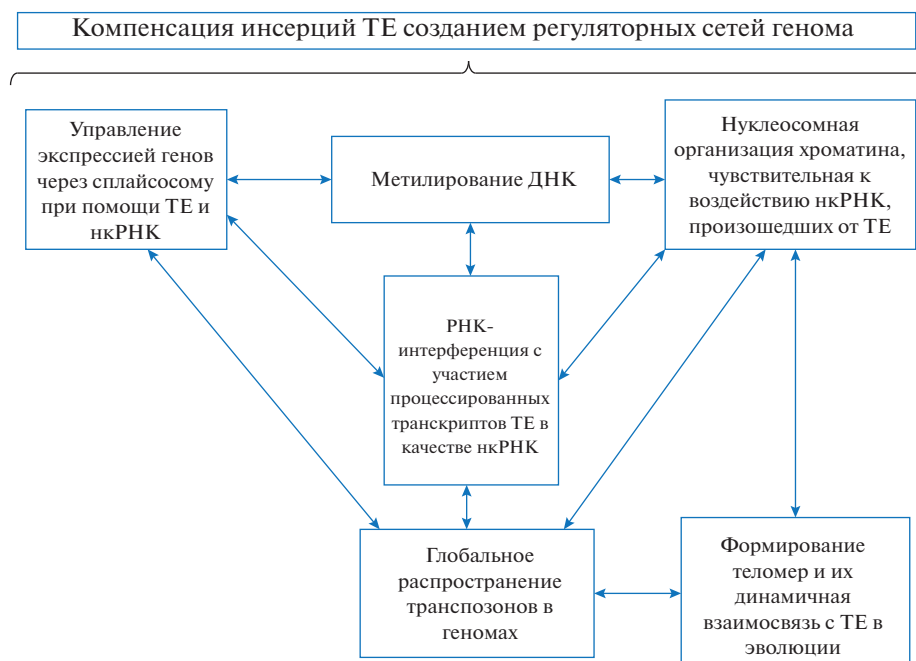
Компенсация инсерций ТЕ созданием регуляторных сетей генома

Управление экспрессией генов через сплайсосому при помощи ТЕ и нкРНК

Метилирование ДНК

Нуклеосомная организация хроматина, чувствительная к воздействию нкРНК, произошедших от ТЕ

РНК-интерференция с участием процессированных транскриптов ТЕ в качестве нкРНК

Глобальное распространение транспозонов в геномах

Формирование теломер и их динамичная взаимосвязь с ТЕ в эволюции